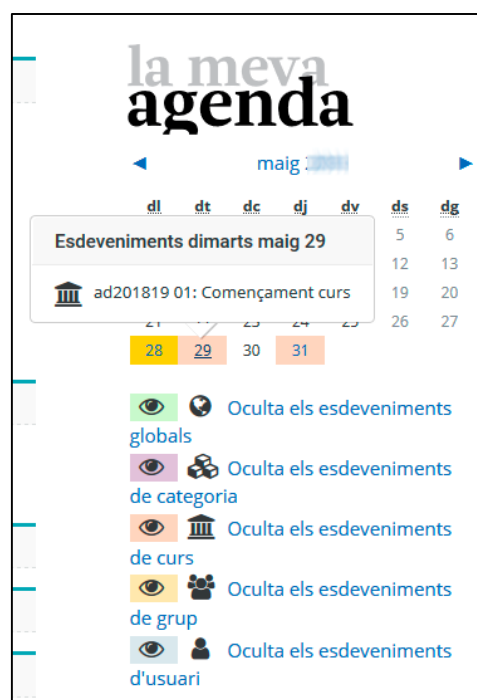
la meva
agenda

◄ maig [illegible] ►

| dl | dt | dc | dj | dv | ds | dg |
|---|---|---|---|---|---|---|
| | | | | | 5 | 6 |
| | | | | | 12 | 13 |
| | | | | | 19 | 20 |
| 21 | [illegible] | 23 | 24 | 25 | 26 | 27 |
| 28 | 29 | 30 | 31 | | | |

Esdeveniments dimarts maig 29

ad201819 01: Començament curs

Oculta els esdeveniments globals

Oculta els esdeveniments de categoria

Oculta els esdeveniments de curs

Oculta els esdeveniments de grup

Oculta els esdeveniments d'usuari